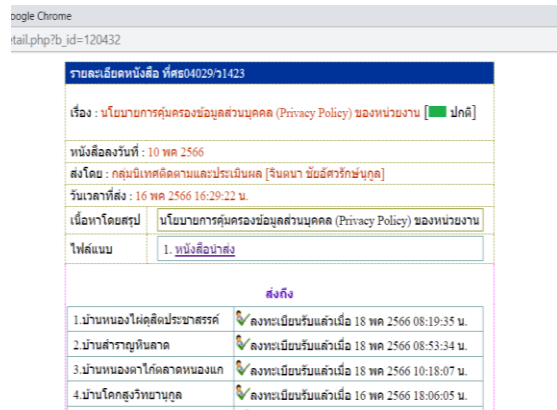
oogle Chrome

etail.php?b_id=120432

รายละเอียดหนังสือ ที่ศธ04029/ว1423

เรื่อง : นโยบายการคุ้มครองข้อมูลส่วนบุคคล (Privacy Policy) ของหน่วยงาน [ ปกติ]

หนังสือลงวันที่ : 10 พค 2566

ส่งโดย : กลุ่มนิเทศติดตามและประเมินผล [จินตนา ชัยอัศวรักษ์กูล]

วันเวลาที่ส่ง : 16 พค 2566 16:29:22 น.

| เนื้อหาโดยสรุป | นโยบายการคุ้มครองข้อมูลส่วนบุคคล (Privacy Policy) ของหน่วยงาน |
|---|---|
| ไฟล์แนบ | 1. หนังสือนำส่ง |

ส่งถึง

| | |
|---|---|
| 1.บ้านหนองไผ่ดุสิตประชาสรรค์ | ลงทะเบียนรับแล้วเมื่อ 18 พค 2566 08:19:35 น. |
| 2.บ้านสำราญหินลาด | ลงทะเบียนรับแล้วเมื่อ 18 พค 2566 08:53:34 น. |
| 3.บ้านหนองตาไก้ตลาดหนองแก | ลงทะเบียนรับแล้วเมื่อ 18 พค 2566 10:18:07 น. |
| 4.บ้านโคกสูงวิทยานุกูล | ลงทะเบียนรับแล้วเมื่อ 16 พค 2566 18:06:05 น. |